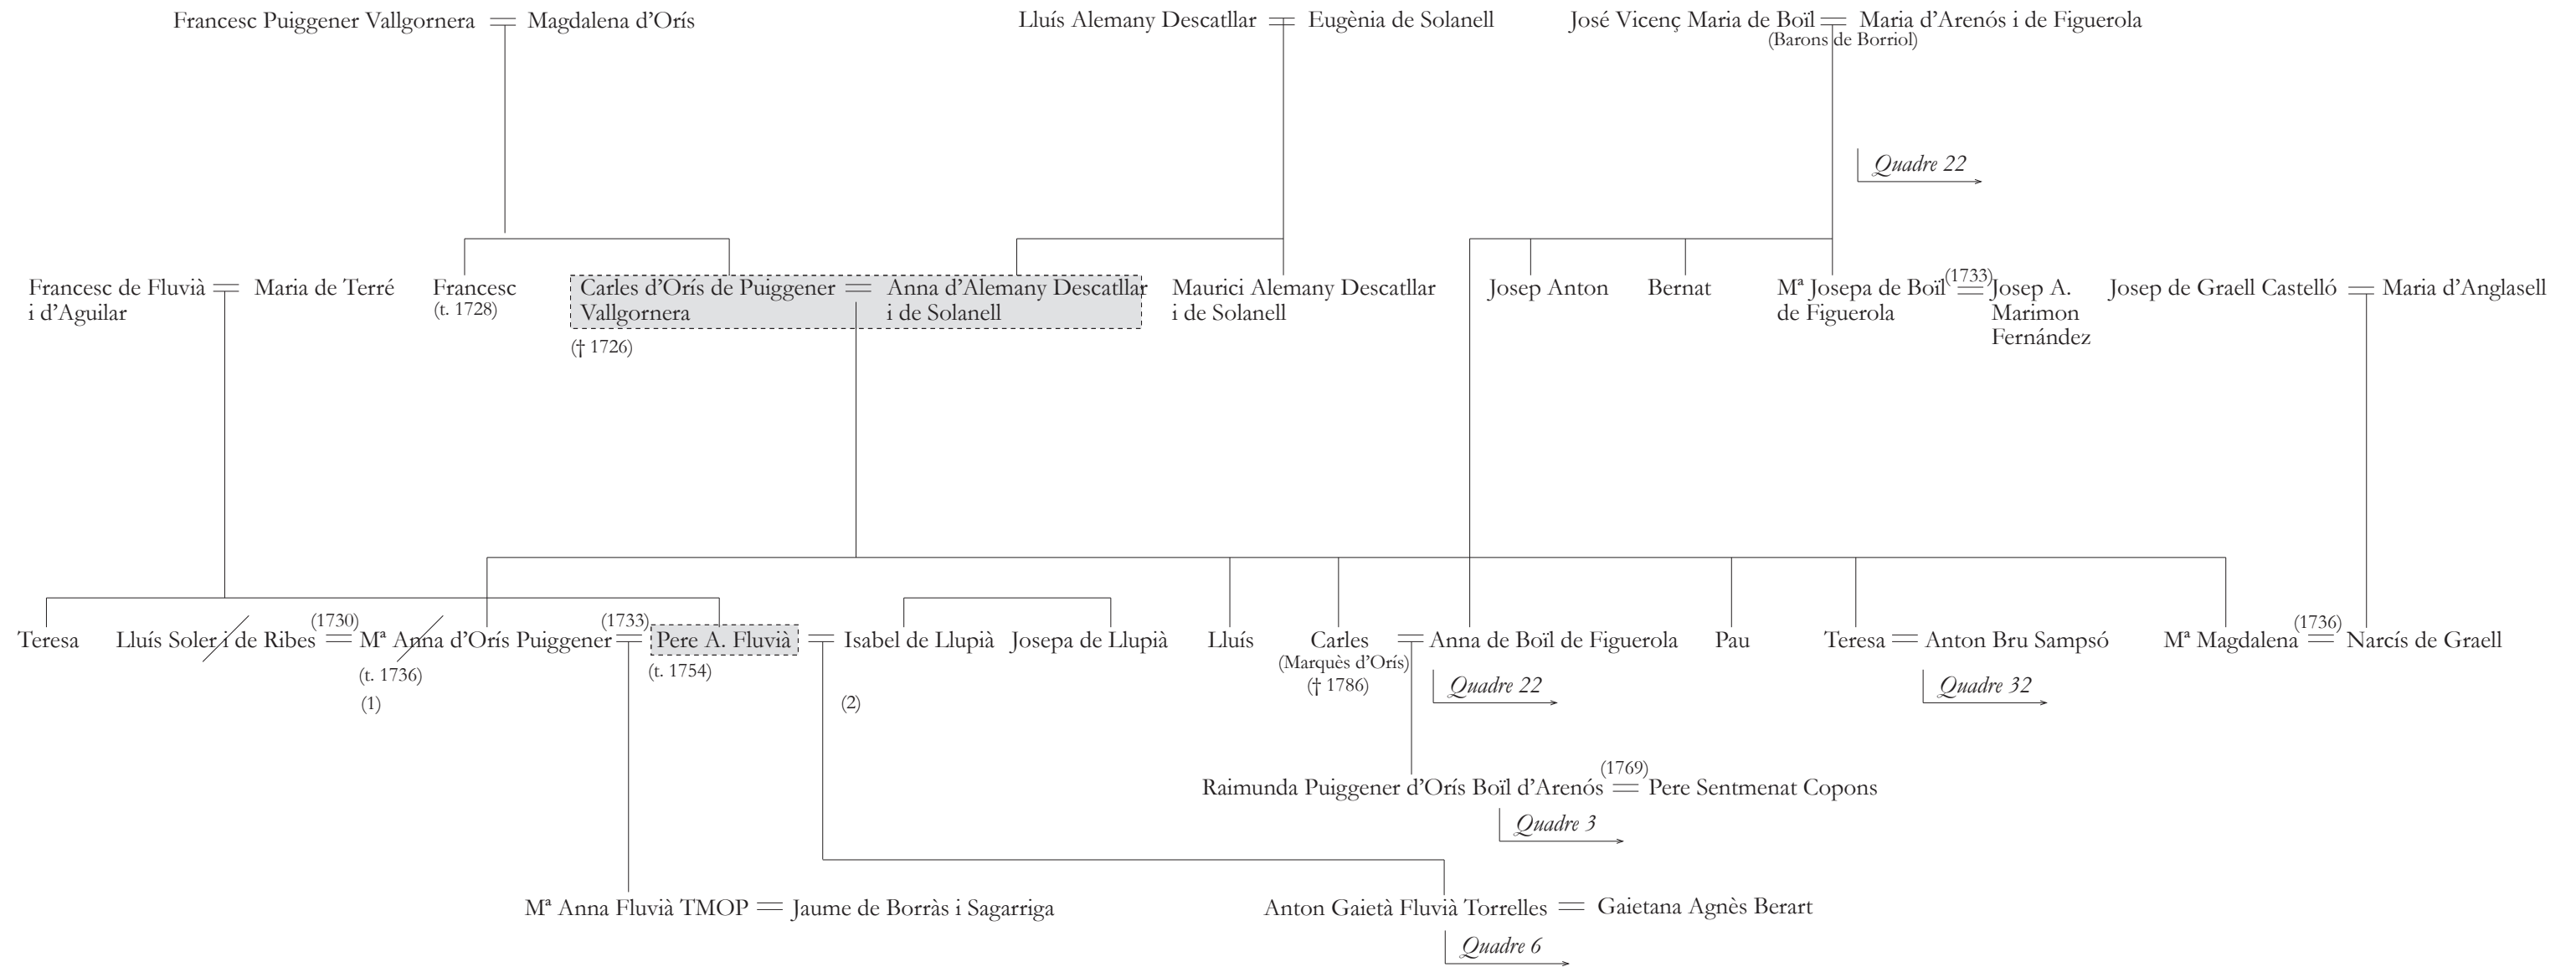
Francesc Puiggener Vallgornera = Magdalena d'Orís

Lluís Alemany Descatllar = Eugènia de Solanell

José Vicenç Maria de Boïl = Maria d'Arenós i de Figuerola
(Barons de Borriol)

Quadre 22

Francesc de Fluvià i d'Aguilar = Maria de Terré

Francesc
(t. 1728)

Carles d'Orís de Puiggener Vallgornera = Anna d'Alemany Descatllar i de Solanell
(† 1726)

Maurici Alemany Descatllar i de Solanell

Josep Anton

Bernat

Mª Josepa de Boïl de Figuerola (1733) = Josep A. Marimon Fernández

Josep de Graell Castelló = Maria d'Anglasell

Teresa

Lluís Soler i de Ribes (1730) = Mª Anna d'Orís Puiggener (1733) = Pere A. Fluvià = Isabel de Llupià
(t. 1736)
(1)
(t. 1754)
(2)

Josepa de Llupià

Lluís

Carles = Anna de Boïl de Figuerola
(Marquès d'Orís)
(† 1786)

Quadre 22

Pau

Teresa = Anton Bru Sampsó

Quadre 32

Mª Magdalena (1736) = Narcís de Graell

Raimunda Puiggener d'Orís Boïl d'Arenós (1769) = Pere Sentmenat Copons

Quadre 3

Mª Anna Fluvià TMOP = Jaume de Borràs i Sagarriga

Anton Gaietà Fluvià Torrelles = Gaietana Agnès Berart

Quadre 6